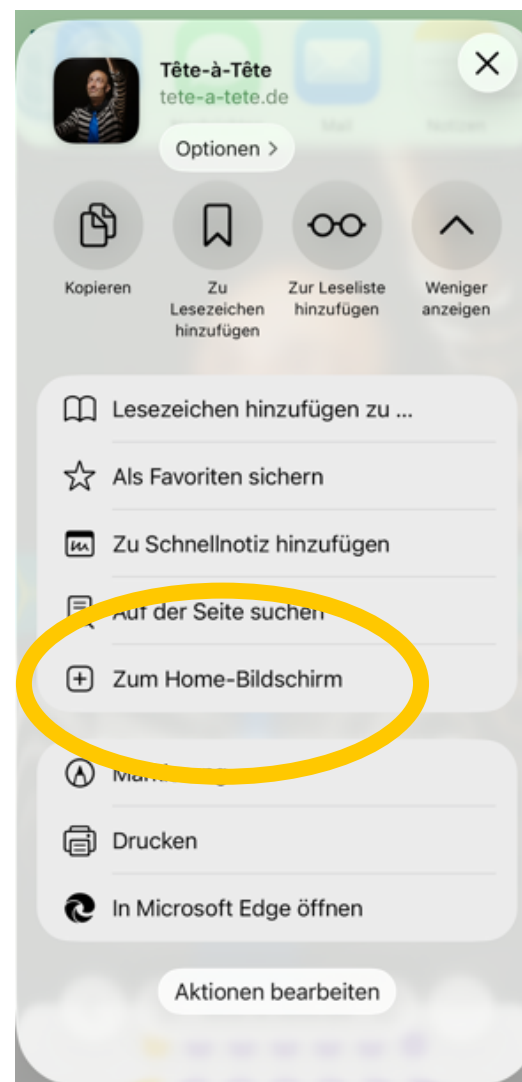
Tête-à-Tête
tete-a-tete.de

Optionen >

Kopieren

Zu Lesezeichen hinzufügen

Zur Leseliste hinzufügen

Weniger anzeigen

Lesezeichen hinzufügen zu ...

Als Favoriten sichern

Zu Schnellnotiz hinzufügen

Auf der Seite suchen

Zum Home-Bildschirm

Ma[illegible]

Drucken

In Microsoft Edge öffnen

Aktionen bearbeiten